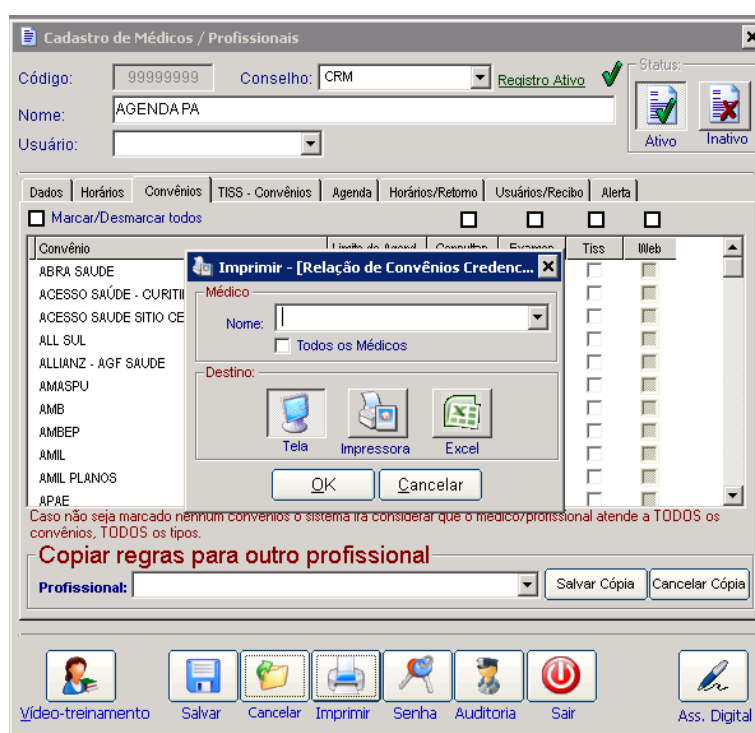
Cadastro de Médicos / Profissionais

Código: 99999999 Conselho: CRM Registro Ativo

Status:

Nome: AGENDA PA

Usuário:

Ativo Inativo

Dados | Horários | Convênios | TISS - Convênios | Agenda | Horários/Retorno | Usuários/Recibo | Alerta

Marcar/Desmarcar todos

| Convênio | Limite de Agend | Consultas | Exames | Tiss | Web |
|---|---|---|---|---|---|
| ABRA SAUDE | | | | | |
| ACESSO SAÚDE - CURITI | | | | | |
| ACESSO SAUDE SITIO CE | | | | | |
| ALL SUL | | | | | |
| ALLIANZ - AGF SAUDE | | | | | |
| AMASPU | | | | | |
| AMB | | | | | |
| AMBEP | | | | | |
| AMIL | | | | | |
| AMIL PLANOS | | | | | |
| APAE | | | | | |

Imprimir - [Relação de Convênios Credenc...

Médico

Nome:

Todos os Médicos

Destino:

Tela Impressora Excel

OK Cancelar

Caso não seja marcado nenhum convenios o sistema irá considerar que o médico/profissional atende a TODOS os convênios, TODOS os tipos.

Copiar regras para outro profissional

Profissional: Salvar Cópia Cancelar Cópia

Vídeo-treinamento Salvar Cancelar Imprimir Senha Auditoria Sair Ass. Digital